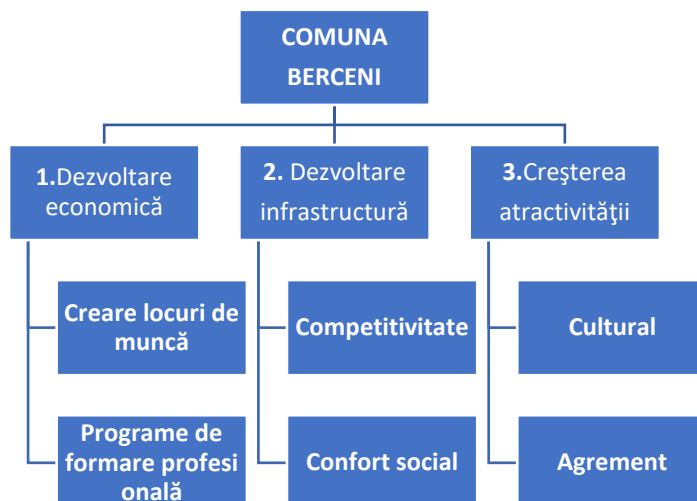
COMUNA BERCENI

1.Dezvoltare economică

2. Dezvoltare infrastructură

3.Creşterea atractivităţii

Creare locuri de muncă

Programe de formare profesi onală

Competitivitate

Confort social

Cultural

Agrement